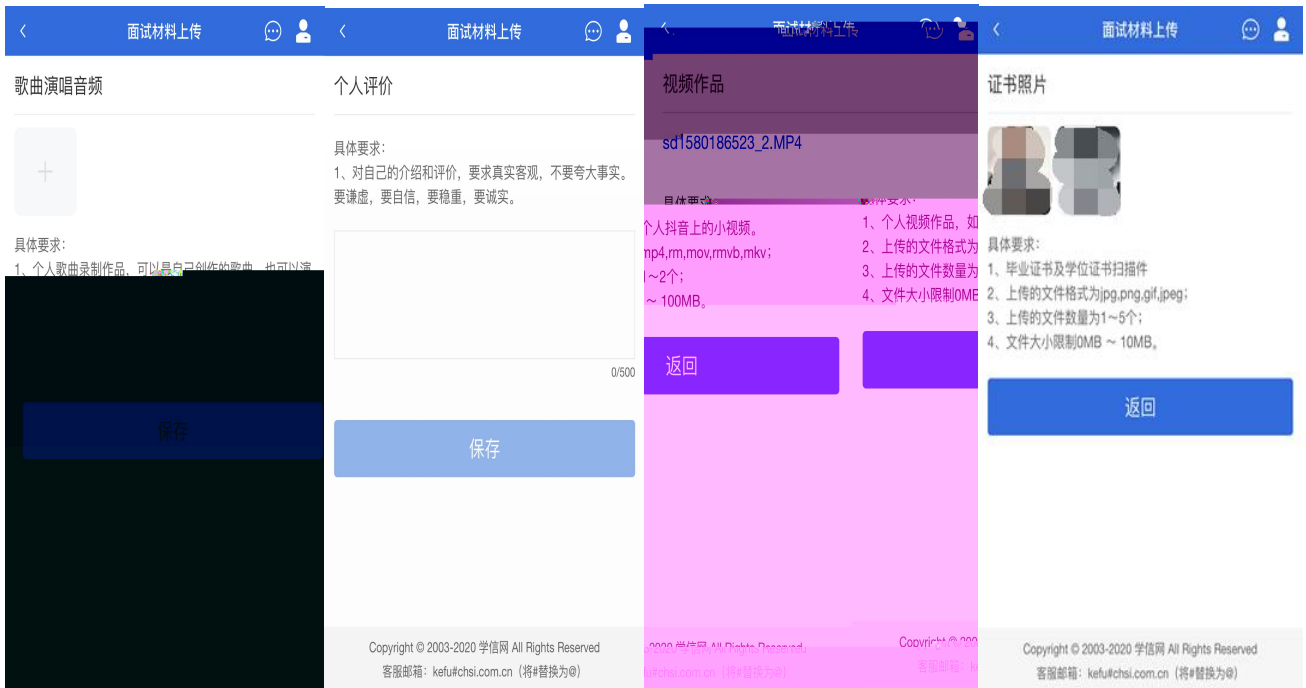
面试材料上传

歌曲演唱音频

+

具体要求：
1、个人歌曲录制作品，可以是自己创作的歌曲，也可以演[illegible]

保存

面试材料上传

个人评价

具体要求：
1、对自己的介绍和评价，要求真实客观，不要夸大事实。要谦虚，要自信，要稳重，要诚实。

0/500

保存

Copyright © 2003-2020 学信网 All Rights Reserved
客服邮箱：kefu#chsi.com.cn（将#替换为@）

面试材料上传

视频作品

sd1580186523_2.MP4

具体要求：
个人抖音上的小视频。
mp4,rm,mov,rmvb,mkv；
1～2个；
～100MB。

具体要求：
1、个人视频作品，如
2、上传的文件格式为
3、上传的文件数量为
4、文件大小限制0MB

返回

2020 学信网 All Rights Reserved
u#chsi.com.cn（将#替换为@）

Copyright © 20
客服邮箱：k

面试材料上传

证书照片

具体要求：
1、毕业证书及学位证书扫描件
2、上传的文件格式为jpg,png,gif,jpeg；
3、上传的文件数量为1～5个；
4、文件大小限制0MB ～ 10MB。

返回

Copyright © 2003-2020 学信网 All Rights Reserved
客服邮箱：kefu#chsi.com.cn（将#替换为@）